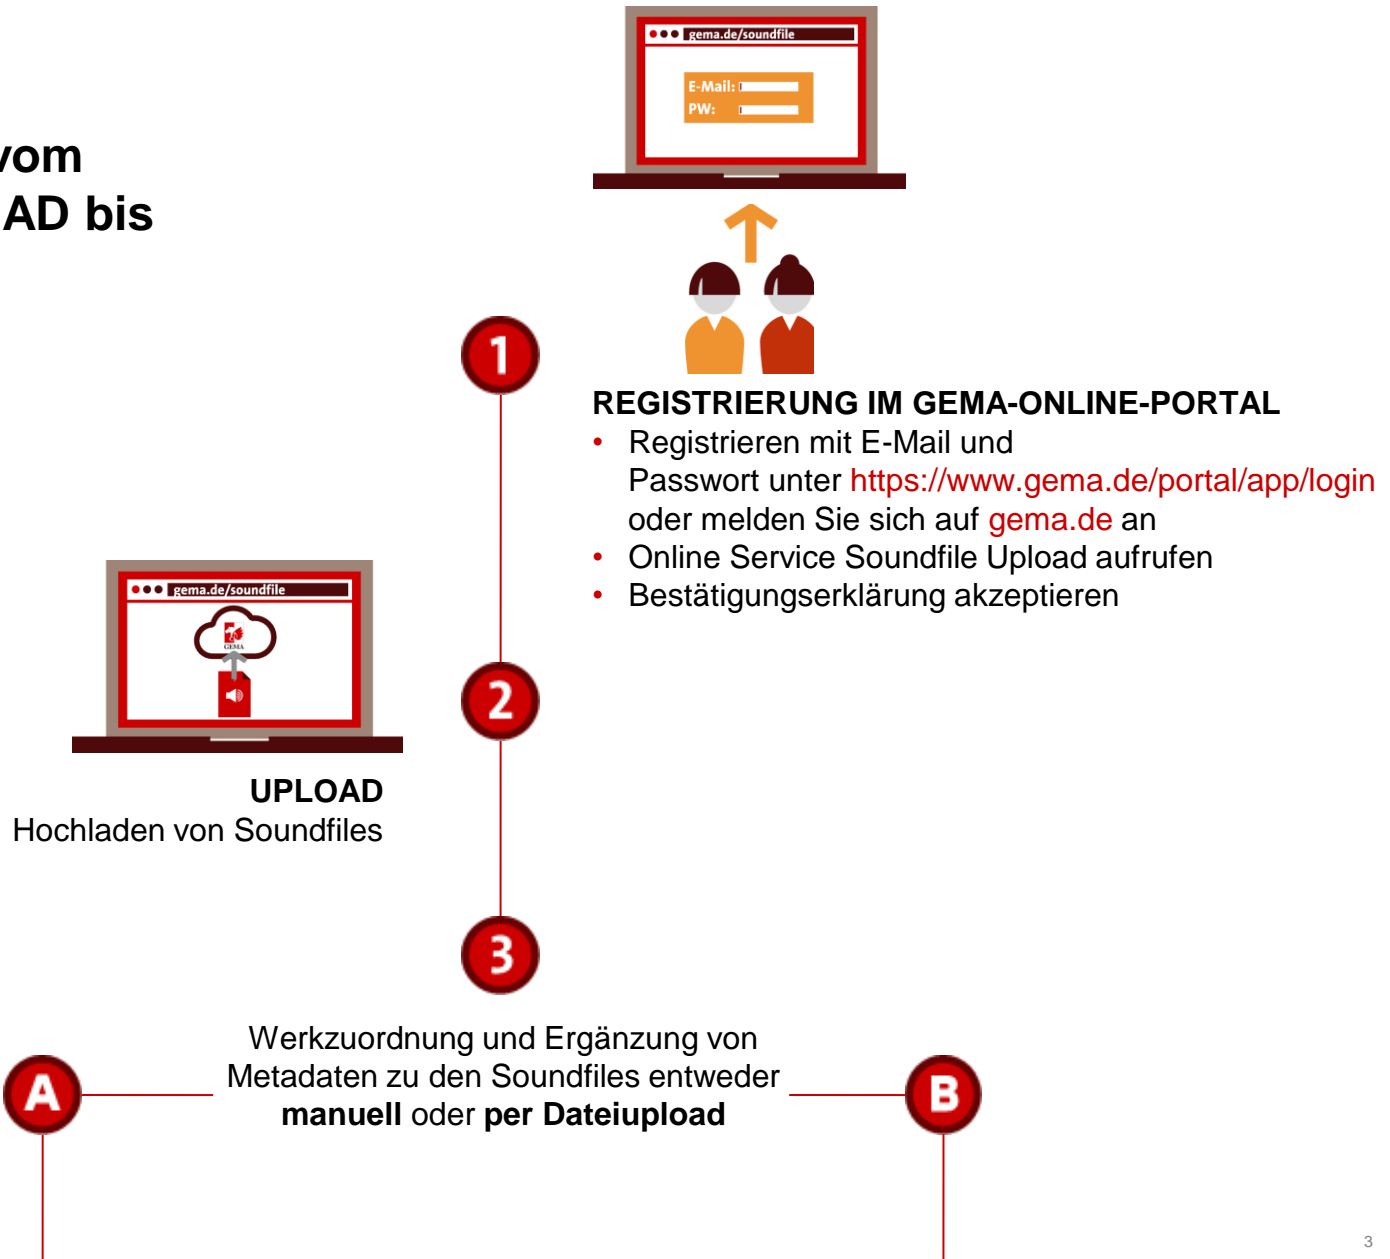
vom
AD bis

gema.de/soundfile

E-Mail:
PW:

1

REGISTRIERUNG IM GEMA-ONLINE-PORTAL

- Registrieren mit E-Mail und Passwort unter https://www.gema.de/portal/app/login oder melden Sie sich auf gema.de an
- Online Service Soundfile Upload aufrufen
- Bestätigungserklärung akzeptieren

gema.de/soundfile

GEMA

2

UPLOAD
Hochladen von Soundfiles

3

Werkzuordnung und Ergänzung von Metadaten zu den Soundfiles entweder **manuell** oder **per Dateiupload**

A

B

3